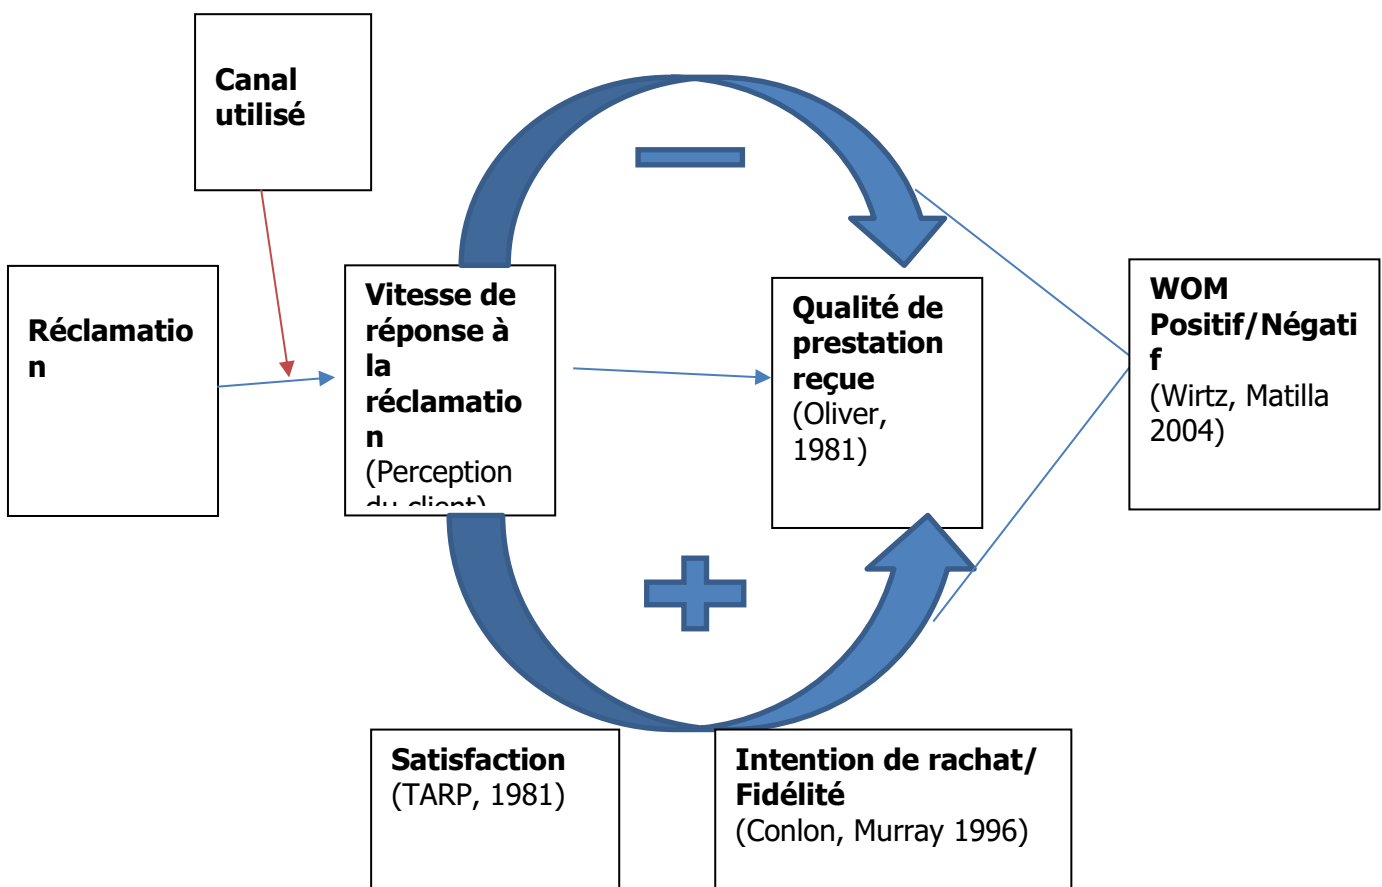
Canal utilisé

Réclamation

Vitesse de réponse à la réclamation
(Perception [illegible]

Qualité de prestation reçue
(Oliver, 1981)

WOM Positif/Négatif
(Wirtz, Matilla 2004)

Satisfaction
(TARP, 1981)

Intention de rachat/ Fidélité
(Conlon, Murray 1996)